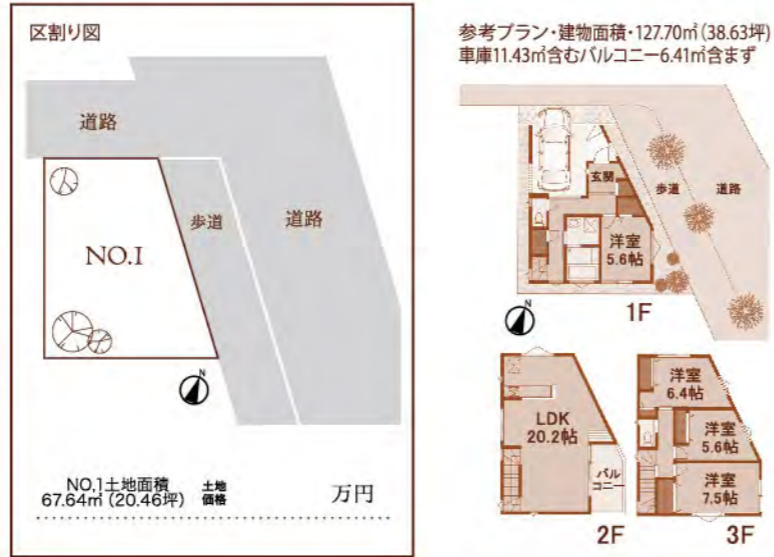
区割り図

道路

歩道

道路

NO.1

N

NO.1土地面積 67.64㎡ (20.46坪)

土地価格

万円

参考プラン・建物面積・127.70㎡ (38.63坪) 車庫11.43㎡含むバルコニー6.41㎡含まず

玄関

歩道

道路

洋室 5.6帖

N

1F

LDK 20.2帖

バルコニー

2F

洋室 6.4帖

洋室 5.6帖

洋室 7.5帖

3F